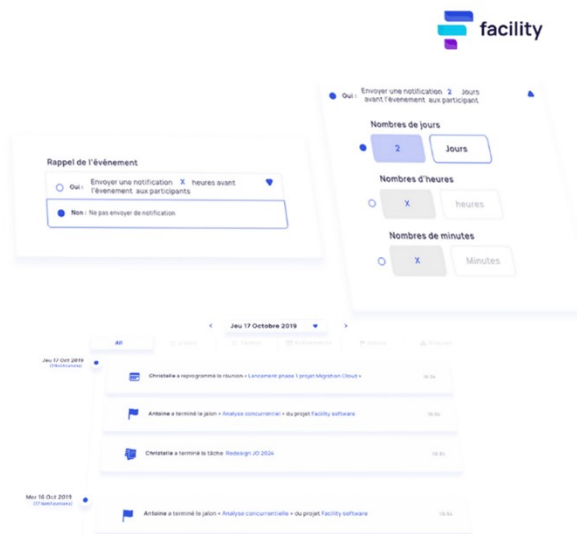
facility

Oui : Envoyer une notification 2 Jours avant l'évènement aux participant

Nombres de jours

2

Jours

Nombres d'heures

X

heures

Nombres de minutes

X

Minutes

Rappel de l'évènement

Oui : Envoyer une notification X heures avant l'évènement aux participants

Non : Ne pas envoyer de notification

Jeu 17 Octobre 2019

All

Jeu 17 Oct 2019
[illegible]

Christelle a reprogrammé la réunion « Lancement phase 1 projet Migration Cloud »

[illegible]

Antoine a terminé le jalon « Analyse concurrentielle » du projet Facility software

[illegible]

Christelle a terminé la tâche Redesign JD 2024

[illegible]

Mer 16 Oct 2019
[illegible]

Antoine a terminé le jalon « Analyse concurrentielle » du projet Facility software

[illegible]